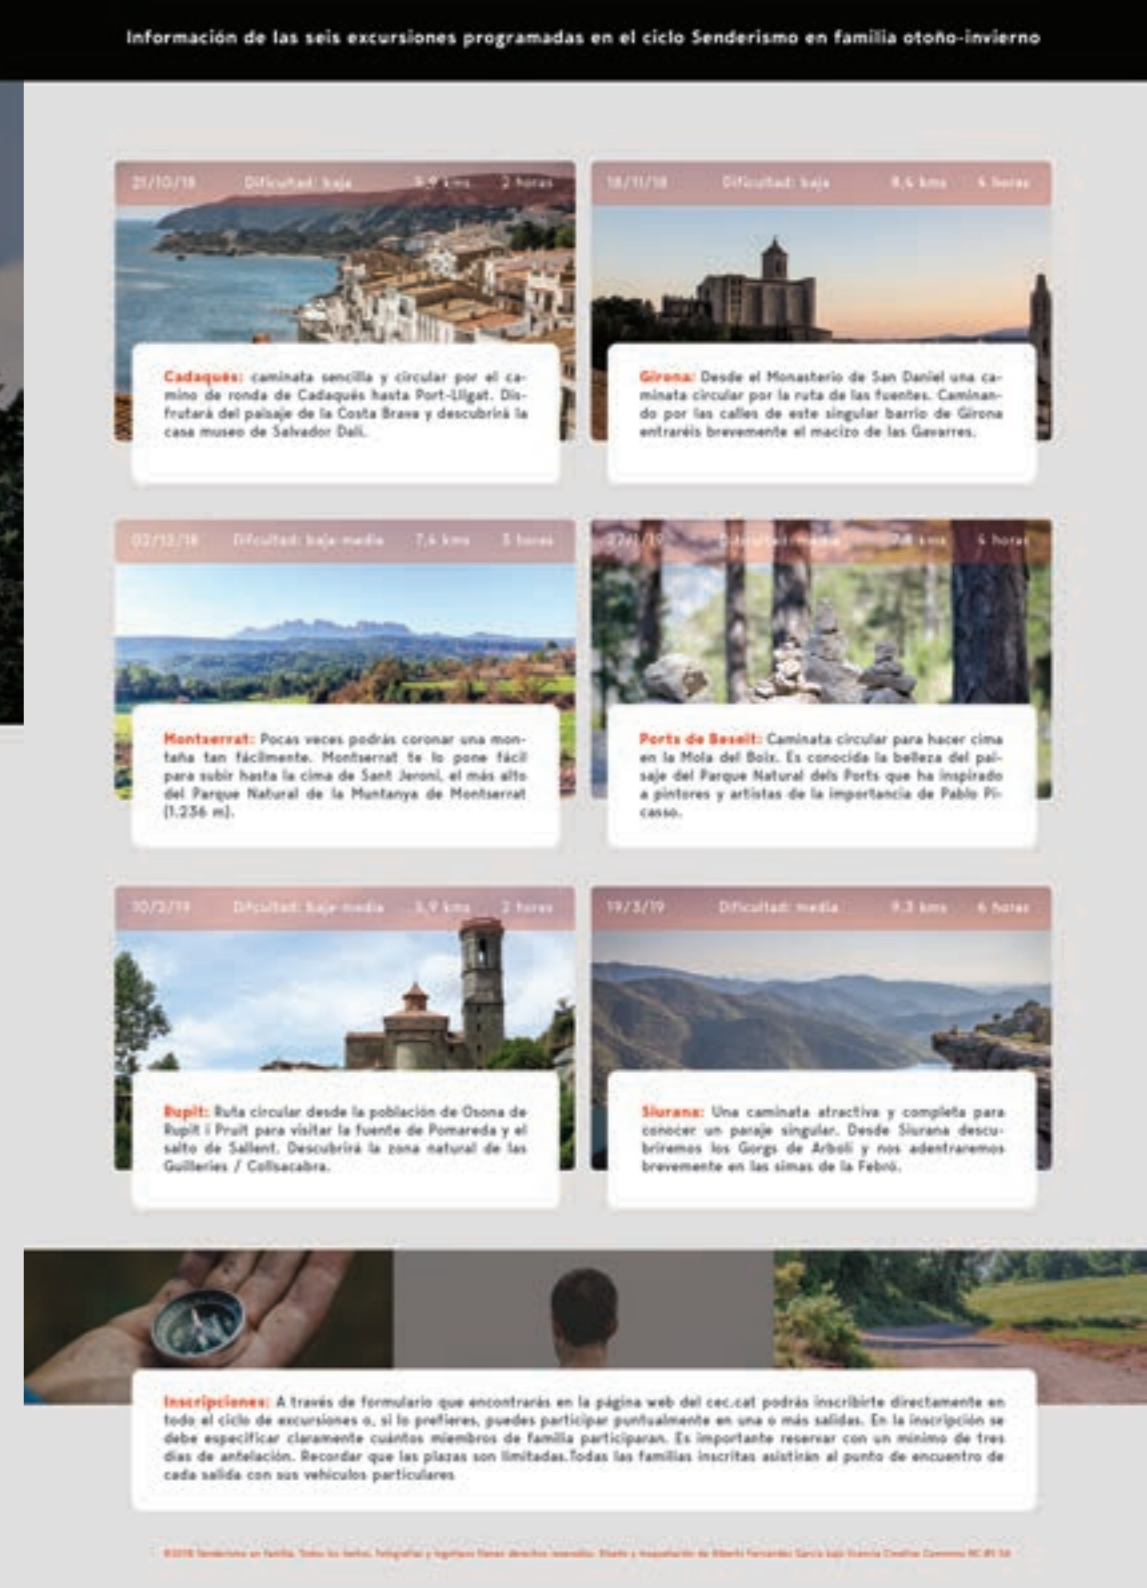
Información de las seis excursiones programadas en el ciclo Senderismo en familia otoño-invierno

21/10/18 Dificultad: baja 9,9 kms 2 horas

Cadaqués: caminata sencilla y circular por el camino de ronda de Cadaqués hasta Port-Lligat. Disfrutará del paisaje de la Costa Brava y descubrirá la casa museo de Salvador Dalí.

18/11/18 Dificultad: baja 8,4 kms 4 horas

Girona: Desde el Monasterio de San Daniel una caminata circular por la ruta de las fuentes. Caminando por las calles de este singular barrio de Girona entraréis brevemente el macizo de las Gavarres.

02/12/18 Dificultad: baja-media 7,4 kms 3 horas

Montserrat: Pocas veces podrás coronar una montaña tan fácilmente. Montserrat te lo pone fácil para subir hasta la cima de Sant Jeroni, el más alto del Parque Natural de la Muntanya de Montserrat (1.236 m).

27/1/19 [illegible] 4 horas

Ports de Beseit: Caminata circular para hacer cima en la Mola del Boix. Es conocida la belleza del paisaje del Parque Natural dels Ports que ha inspirado a pintores y artistas de la importancia de Pablo Picasso.

10/2/19 Dificultad: baja-media 3,9 kms 2 horas

Rupit: Ruta circular desde la población de Osona de Rupit i Pruit para visitar la fuente de Pomareda y el salto de Sallent. Descubrirá la zona natural de las Guilleries / Collsacabra.

19/3/19 Dificultad: media 9,3 kms 6 horas

Siurana: Una caminata atractiva y completa para conocer un paraje singular. Desde Siurana descubriremos los Gorgs de Arbolí y nos adentraremos brevemente en las simas de la Febró.

Inscripciones: A través de formulario que encontrarás en la página web del cec.cat podrás inscribirte directamente en todo el ciclo de excursiones o, si lo prefieres, puedes participar puntualmente en una o más salidas. En la inscripción se debe especificar claramente cuántos miembros de familia participaran. Es importante reservar con un mínimo de tres días de antelación. Recordar que las plazas son limitadas.Todas las familias inscritas asistirán al punto de encuentro de cada salida con sus vehículos particulares

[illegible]